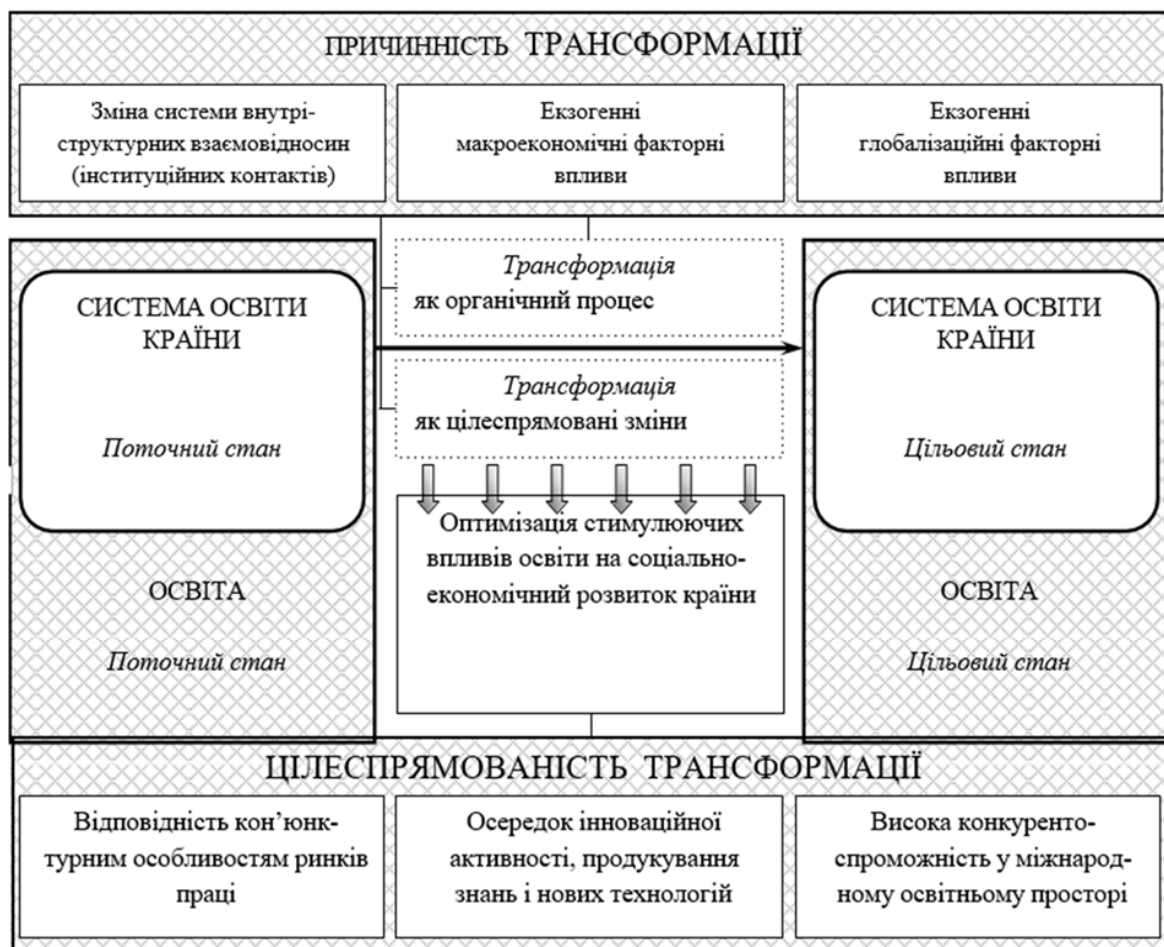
ПРИЧИННІСТЬ ТРАНСФОРМАЦІЇ

Зміна системи внутрішньоструктурних взаємовідносин (інституційних контактів)

Екзогенні макроекономічні факторні впливи

Екзогенні глобалізаційні факторні впливи

СИСТЕМА ОСВІТИ КРАЇНИ

Поточний стан

ОСВІТА

Поточний стан

Трансформація як органічний процес

Трансформація як цілеспрямовані зміни

Оптимізація стимулюючих впливів освіти на соціально-економічний розвиток країни

СИСТЕМА ОСВІТИ КРАЇНИ

Цільовий стан

ОСВІТА

Цільовий стан

ЦІЛЕСПРЯМОВАНІСТЬ ТРАНСФОРМАЦІЇ

Відповідність кон'юнктурним особливостям ринків праці

Осередок інноваційної активності, продукування знань і нових технологій

Висока конкурентоспроможність у міжнародному освітньому просторі